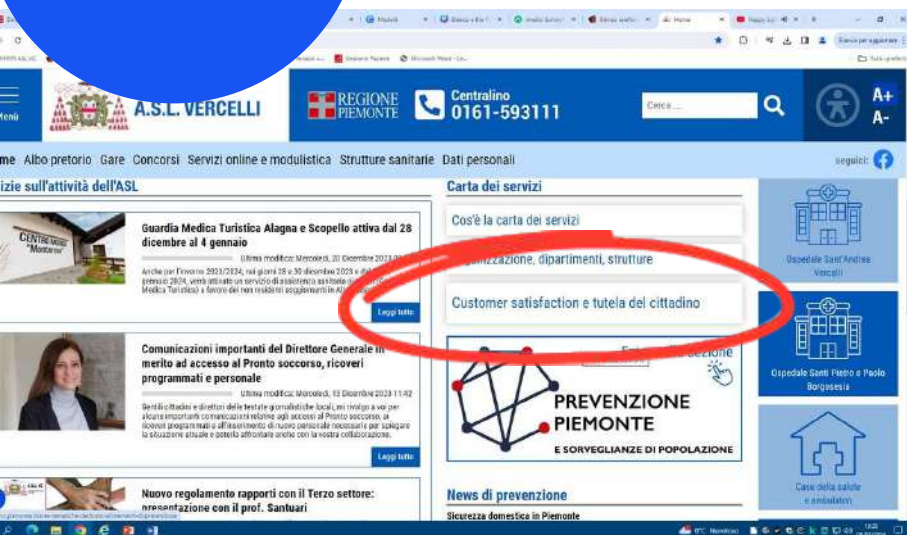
Menù

A.S.L. VERCELLI

REGIONE PIEMONTE

Centralino
0161-593111

Cerca ...

A+
A-

me Albo pretorio Gare Concorsi Servizi online e modulistica Strutture sanitarie Dati personali

seguici:

izie sull'attività dell'ASL

Guardia Medica Turistica Alagna e Scopello attiva dal 28 dicembre al 4 gennaio

Ultima modifica: Mercoledì, 20 Dicembre 2023

Anche per l'inverno 2023/2024, nei giorni 28 e 30 dicembre 2023 e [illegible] gennaio 2024, verrà attivato un servizio di assistenza sanitaria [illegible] Medica Turistica) a favore dei non residenti soggiornanti in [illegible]

Leggi tutto

Comunicazioni importanti del Direttore Generale in merito ad accesso al Pronto soccorso, ricoveri programmati e personale

Ultima modifica: Mercoledì, 13 Dicembre 2023 11:42

Gentili cittadini e direttori delle testate giornalistiche locali, mi rivolgo a voi per alcune importanti comunicazioni relative agli accessi al Pronto soccorso, ai ricoveri programmati e all'inserimento di nuovo personale necessarie per spiegare la situazione attuale e poterla affrontare anche con la vostra collaborazione.

Leggi tutto

Nuovo regolamento rapporti con il Terzo settore: presentazione con il prof. Santuari

Carta dei servizi

Cos'è la carta dei servizi

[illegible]nizzazione, dipartimenti, strutture

Customer satisfaction e tutela del cittadino

PREVENZIONE PIEMONTE
E SORVEGLIANZE DI POPOLAZIONE

News di prevenzione

Sicurezza domestica in Piemonte

Ospedale Sant'Andrea Vercelli

Ospedale Santi Pietro e Paolo Borgosesia

Casa della salute e ambulatori